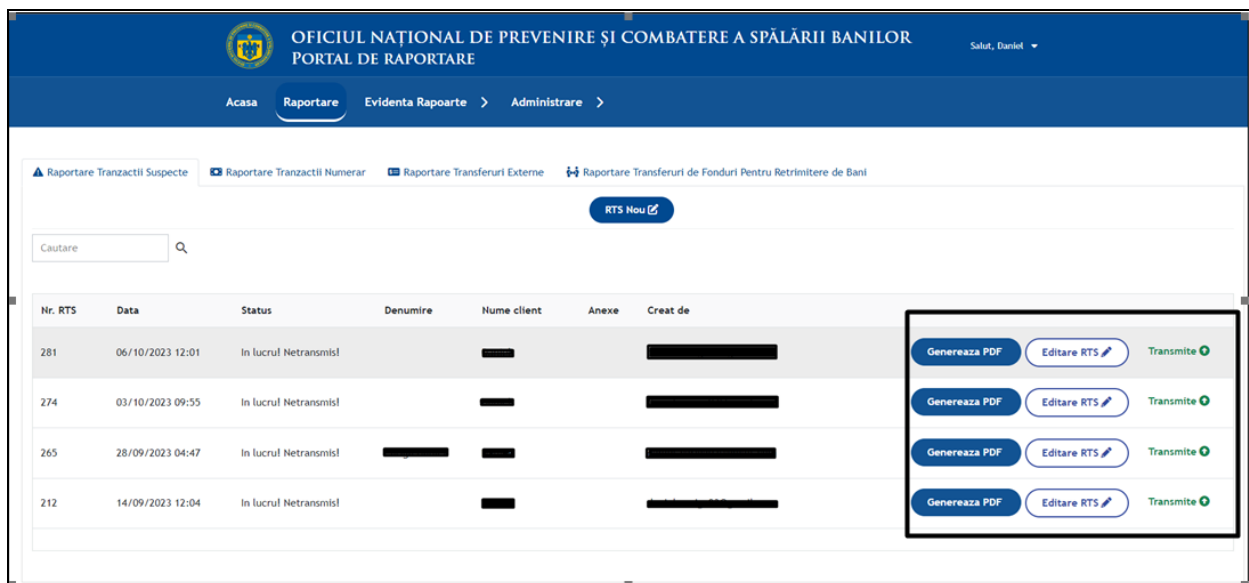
OFICIUL NAȚIONAL DE PREVENIRE ȘI COMBATERE A SPĂLĂRII BANILOR
PORTAL DE RAPORTARE

Salut, Daniel

Acasa Raportare Evidenta Rapoarte > Administrare >

Raportare Tranzactii Suspecte | Raportare Tranzactii Numerar | Raportare Transferuri Externe | Raportare Transferuri de Fonduri Pentru Retrimitere de Bani

RTS Nou

Cautare

| Nr. RTS | Data | Status | Denumire | Nume client | Anexe | Creat de | | | |
|---|---|---|---|---|---|---|---|---|---|
| 281 | 06/10/2023 12:01 | In lucru! Netransmis! | | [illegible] | | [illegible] | Genereaza PDF | Editare RTS | Transmite |
| 274 | 03/10/2023 09:55 | In lucru! Netransmis! | | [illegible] | | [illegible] | Genereaza PDF | Editare RTS | Transmite |
| 265 | 28/09/2023 04:47 | In lucru! Netransmis! | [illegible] | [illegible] | | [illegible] | Genereaza PDF | Editare RTS | Transmite |
| 212 | 14/09/2023 12:04 | In lucru! Netransmis! | | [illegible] | | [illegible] | Genereaza PDF | Editare RTS | Transmite |